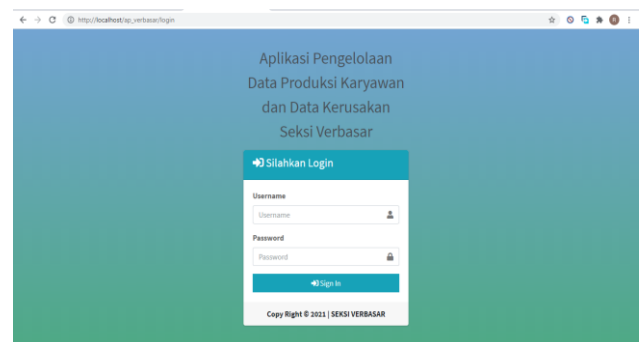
http://localhost/ap_verbasar/login

Aplikasi Pengelolaan Data Produksi Karyawan dan Data Kerusakan Seksi Verbasar

Silahkan Login

Username

Username

Password

Password

Sign In

Copy Right © 2021 | SEKSI VERBASAR